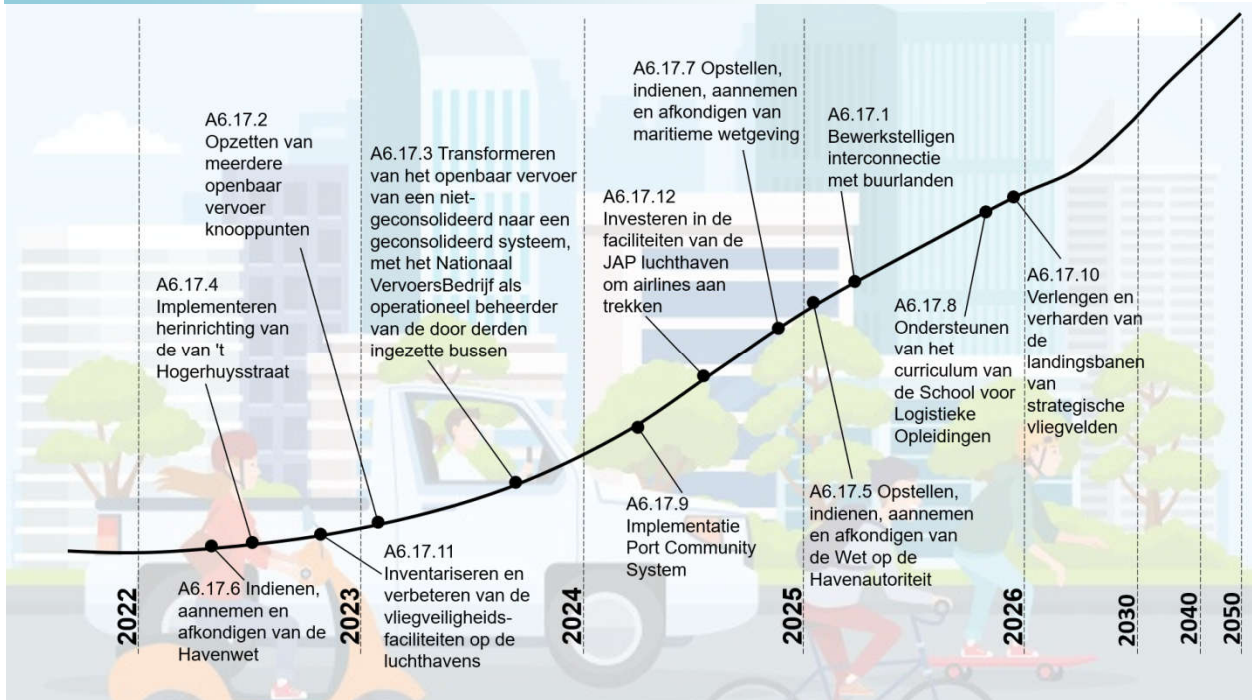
A6.17.2 Opzetten van meerdere openbaar vervoer knooppunten

A6.17.4 Implementeren herinrichting van de van 't Hogerhuysstraat

A6.17.3 Transformeren van het openbaar vervoer van een niet-geconsolideerd naar een geconsolideerd systeem, met het Nationaal VervoersBedrijf als operationeel beheerder van de door derden ingezette bussen

A6.17.7 Opstellen, indienen, aannemen en afkondigen van maritieme wetgeving

A6.17.12 Investeren in de faciliteiten van de JAP luchthaven om airlines aan trekken

A6.17.1 Bewerkstelligen interconnectie met buurlanden

A6.17.10 Verlengen en verharden van de landingsbanen van strategische vliegvelden

A6.17.8 Ondersteunen van het curriculum van de School voor Logistieke Opleidingen

A6.17.9 Implementatie Port Community System

A6.17.5 Opstellen, indienen, aannemen en afkondigen van de Wet op de Havenautoriteit

A6.17.6 Indienen, aannemen en afkondigen van de Havenwet

A6.17.11 Inventariseren en verbeteren van de vliegveiligheids-faciliteiten op de luchthavens

2022 2023 2024 2025 2026 2030 2040 2050